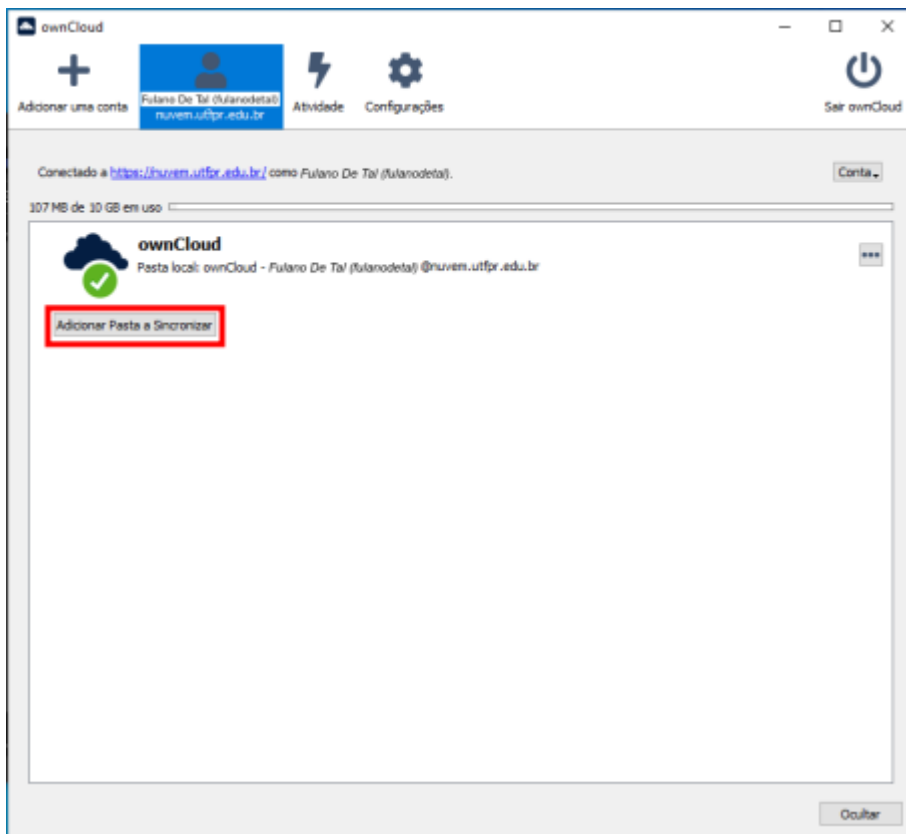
ownCloud

Adicionar uma conta

Fulano De Tal (fulanodetal)
nuvem.utfpr.edu.br

Atividade

Configurações

Sair ownCloud

Conectado a https://nuvem.utfpr.edu.br/ como Fulano De Tal (fulanodetal).

Conta

107 MB de 10 GB em uso

ownCloud
Pasta local: ownCloud - Fulano De Tal (fulanodetal) @nuvem.utfpr.edu.br

Adicionar Pasta a Sincronizar

Ocultar